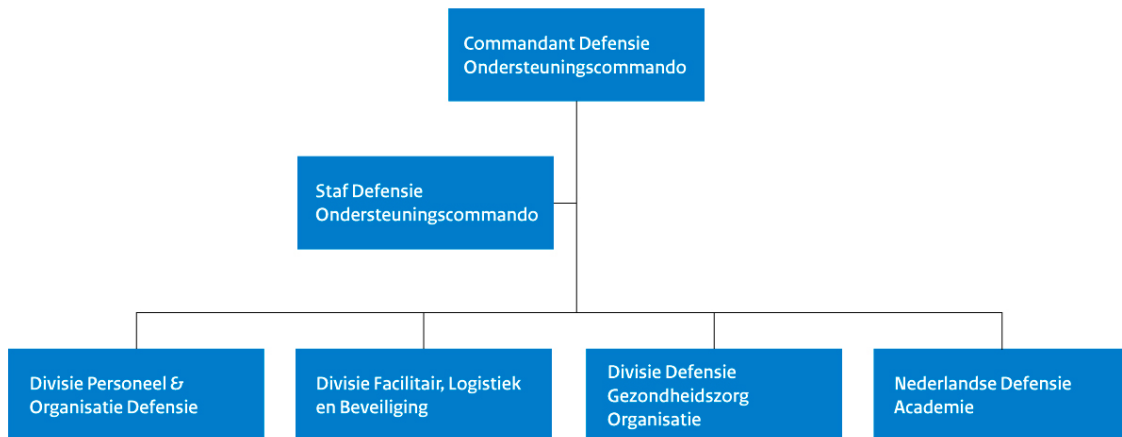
Commandant Defensie Ondersteuningscommando

Staf Defensie Ondersteuningscommando

Divisie Personeel & Organisatie Defensie

Divisie Facilitair, Logistiek en Beveiliging

Divisie Defensie Gezondheidszorg Organisatie

Nederlandse Defensie Academie